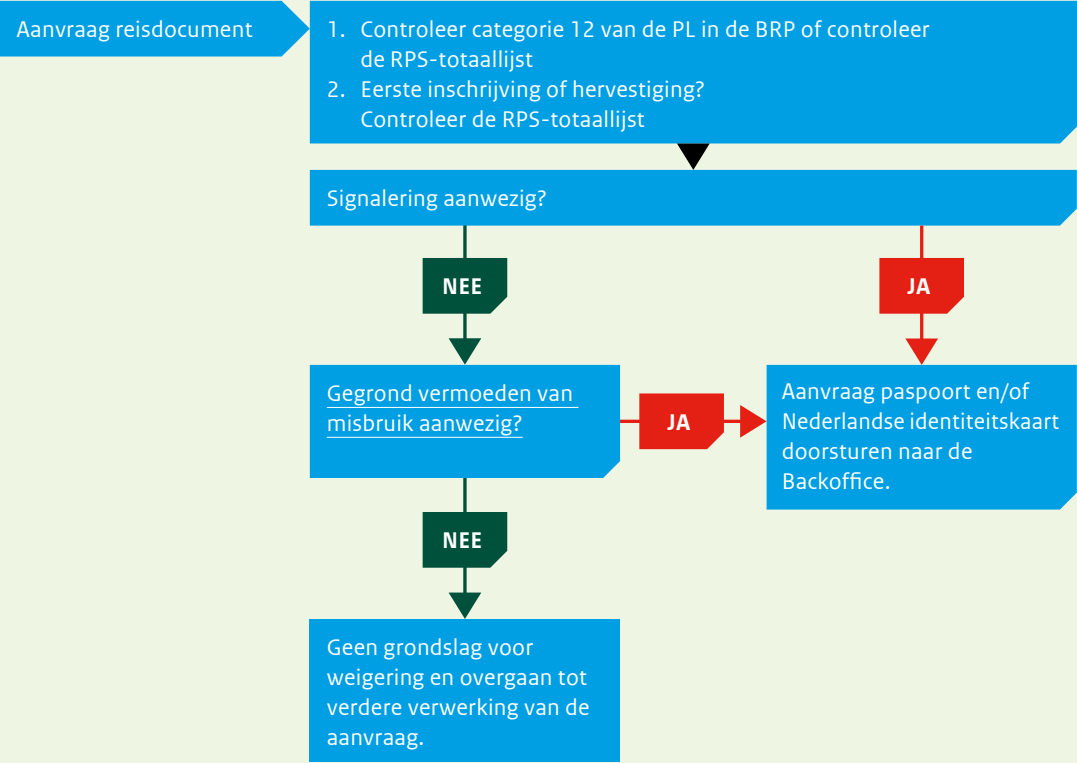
Aanvraag reisdocument

1. Controleer categorie 12 van de PL in de BRP of controleer de RPS-totaallijst
2. Eerste inschrijving of hervestiging? Controleer de RPS-totaallijst

Signalering aanwezig?

NEE

JA

Gegrond vermoeden van misbruik aanwezig?

JA

Aanvraag paspoort en/of Nederlandse identiteitskaart doorsturen naar de Backoffice.

NEE

Geen grondslag voor weigering en overgaan tot verdere verwerking van de aanvraag.